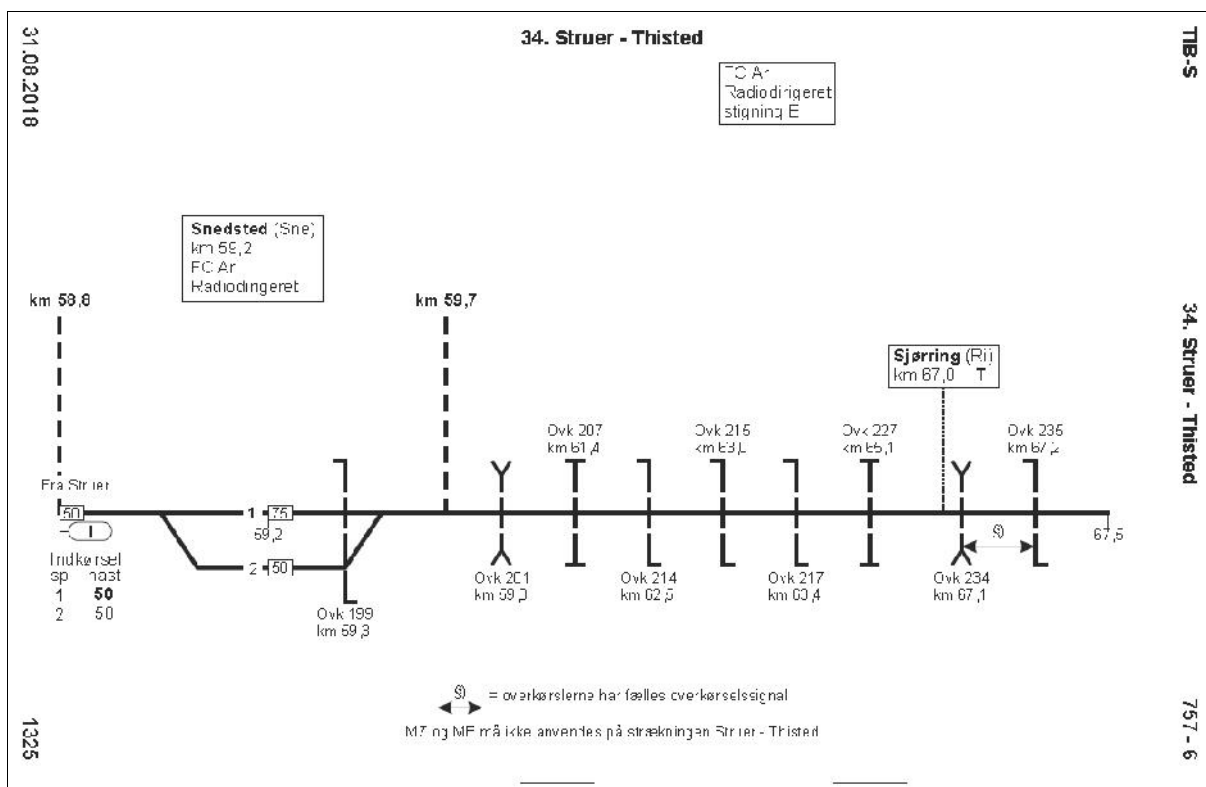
31.08.2018

34. Struer - Thisted

TIB-S

FC Ar
Radiodirigeret
stigning E

Snedsted (Sne)
km 59,2
FC Ar
Radiodirigeret

km 58,8

km 59,7

Sjørring (Ri)
km 67,0 T

Ovk 207
km 61,4

Ovk 215
km 63,6

Ovk 227
km 65,1

Ovk 235
km 67,2

Fra Struer

50

1 75
59,2

2 50

Indkørsel
spor hast
1 50
2 50

Ovk 199
km 59,3

Ovk 201
km 59,9

Ovk 214
km 62,5

Ovk 217
km 63,4

Ovk 234
km 67,1

67,5

34. Struer - Thisted

S = overkørslerne har fælles overkørselssignal

MZ og ME må ikke anvendes på strækningen Struer - Thisted

1325

757 - 6